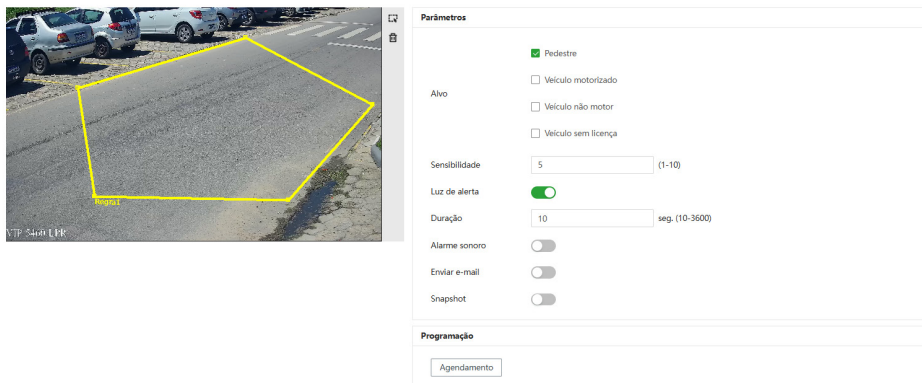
Regra1

VIP 3460 LPR

Parâmetros

Alvo

Pedestre

Veículo motorizado

Veículo não motor

Veículo sem licença

Sensibilidade 5 (1-10)

Luz de alerta

Duração 10 seg. (10-3600)

Alarme sonoro

Enviar e-mail

Snapshot

Programação

Agendamento